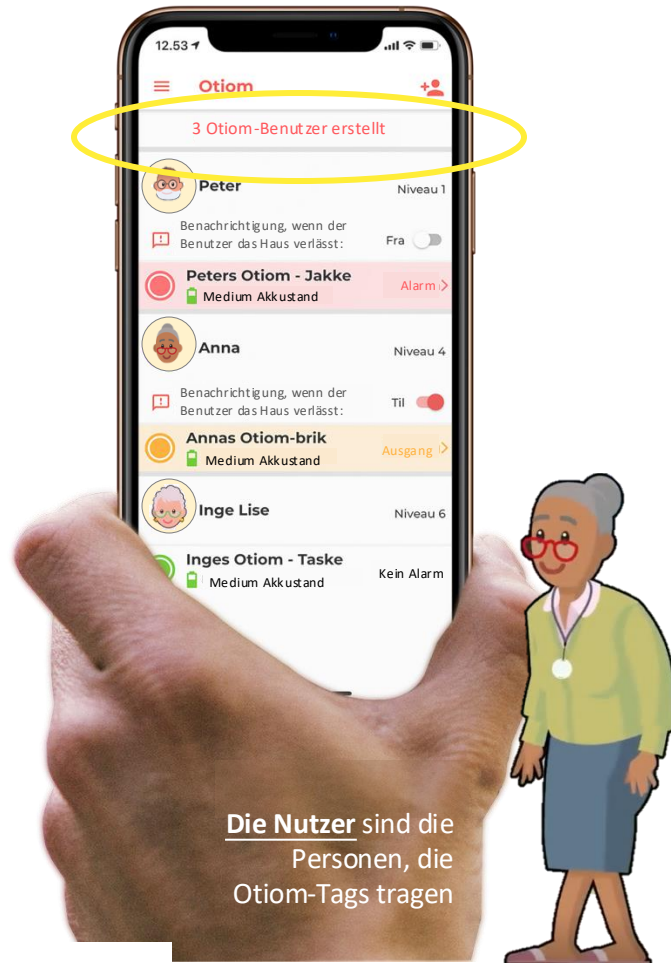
12.53

Otiom

3 Otiom-Benutzer erstellt

Peter

Niveau 1

Benachrichtigung, wenn der Benutzer das Haus verlässt:

Fra

Peters Otiom - Jakke

Medium Akkustand

Alarm

Anna

Niveau 4

Benachrichtigung, wenn der Benutzer das Haus verlässt:

Til

Annas Otiom-brik

Medium Akkustand

Ausgang

Inge Lise

Niveau 6

Inges Otiom - Taske

Medium Akkustand

Kein Alarm

Die Nutzer sind die Personen, die Otiom-Tags tragen